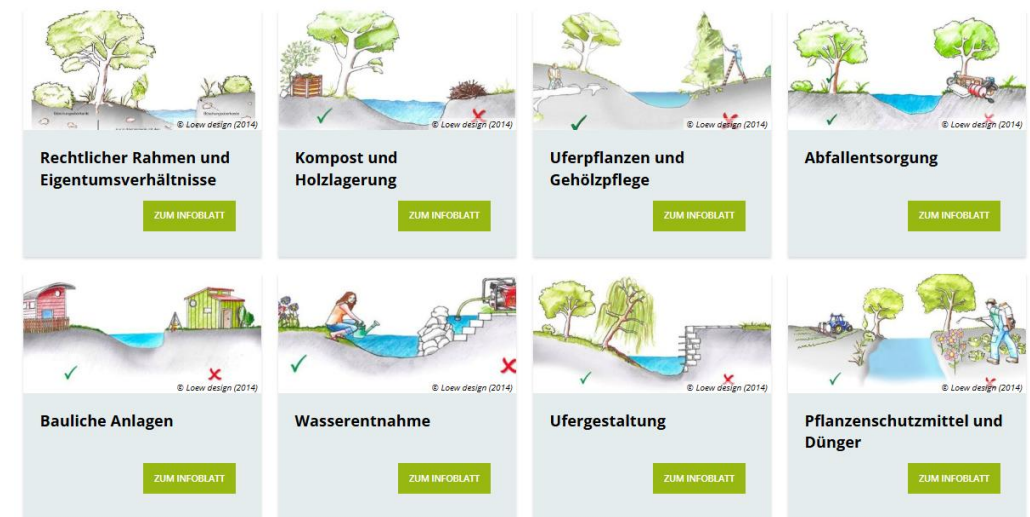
✓ ✗

© Loew design (2014)

Rechtlicher Rahmen und Eigentumsverhältnisse

ZUM INFOBLATT

✓ ✗

© Loew design (2014)

Kompost und Holzlagerung

ZUM INFOBLATT

✓ ✗

© Loew design (2014)

Uferpflanzen und Gehölzpflege

ZUM INFOBLATT

✓ ✗

© Loew design (2014)

Abfallentsorgung

ZUM INFOBLATT

✓ ✗

© Loew design (2014)

Bauliche Anlagen

ZUM INFOBLATT

✓ ✗

© Loew design (2014)

Wasserentnahme

ZUM INFOBLATT

✓ ✗

© Loew design (2014)

Ufergestaltung

ZUM INFOBLATT

✓ ✗

© Loew design (2014)

Pflanzenschutzmittel und Dünger

ZUM INFOBLATT